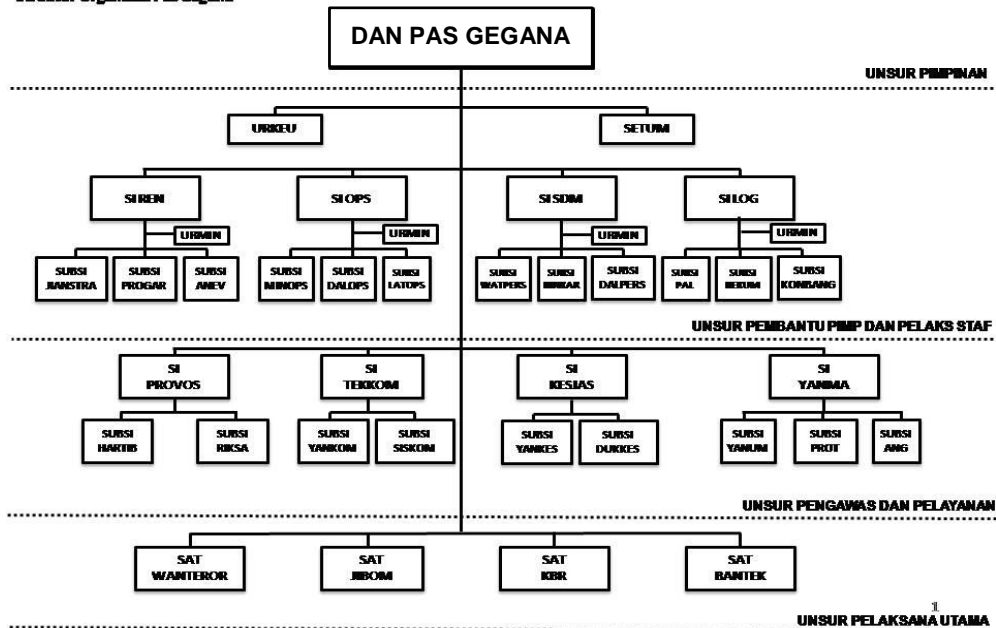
Struktur Organisasi Pas Gegana

DAN PAS GEGANA

UNSUR PIMPINAN

URKEU

SETUM

SI REN

URMIN

SUBSI JIANSTRA

SUBSI PROGAR

SUBSI ANEV

SI OPS

URMIN

SUBSI MINOPS

SUBSI DALOPS

SUBSI LATOPS

SI SDM

URMIN

SUBSI WATPERS

SUBSI BINKAR

SUBSI DALPERS

SI LOG

URMIN

SUBSI PAL

SUBSI BEKUM

SUBSI KONBANG

UNSUR PEMBANTU PIMP DAN PELAKS STAF

SI PROVOS

SUBSI HARTIB

SUBSI RIKSA

SI TEKKOM

SUBSI YANKOM

SUBSI SISKOM

SI KESJAS

SUBSI YANKES

SUBSI DUKKES

SI YANMA

SUBSI YANUM

SUBSI PROT

SUBSI ANG

UNSUR PENGAWAS DAN PELAYANAN

SAT WANTEROR

SAT JIBOM

SAT KBR

SAT BANTEK

1

UNSUR PELAKSANA UTAMA